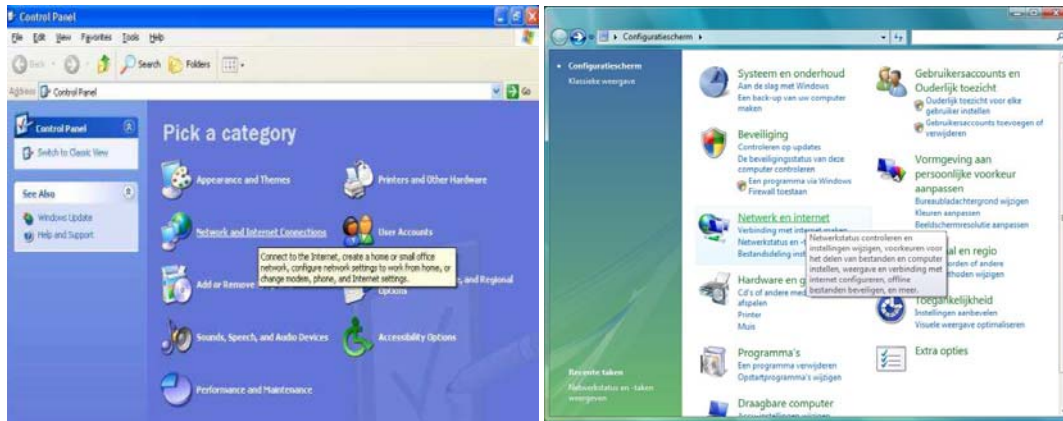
Control Panel

File Edit View Favorites Tools Help

Back Search Folders

Address Control Panel Go

Control Panel

Switch to Classic View

See Also

Windows Update

Help and Support

Pick a category

Appearance and Themes

Printers and Other Hardware

Network and Internet Connections

User Accounts

Connect to the Internet, create a home or small office network, configure network settings to work from home, or change modem, phone, and Internet settings.

Add or Remove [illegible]

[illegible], and Regional Options

Sounds, Speech, and Audio Devices

Accessibility Options

Performance and Maintenance

Configuratiescherm

Configuratiescherm

Klassieke weergave

Systeem en onderhoud

Aan de slag met Windows

Een back-up van uw computer maken

Beveiliging

Controleren op updates

De beveiligingsstatus van deze computer controleren

Een programma via Windows Firewall toestaan

Netwerk en internet

Verbinding met internet maken

Netwerkstatus en -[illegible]

Bestandsdeling inst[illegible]

Netwerkstatus controleren en instellingen wijzigen, voorkeuren voor het delen van bestanden en computer instellen, weergave en verbinding met internet configureren, offline bestanden beveiligen, en meer.

Hardware en g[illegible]

Cd's of andere med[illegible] afspelen

Printer

Muis

Programma's

Een programma verwijderen

Opstartprogramma's wijzigen

Draagbare computer

Gebruikersaccounts en Ouderlijk toezicht

Ouderlijk toezicht voor elke gebruiker instellen

Gebruikersaccounts toevoegen of verwijderen

Vormgeving aan persoonlijke voorkeur aanpassen

Bureaubladachtergrond wijzigen

Kleuren aanpassen

Beeldschermresolutie aanpassen

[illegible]al en regio

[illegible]orden of andere

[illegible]thoden wijzigen

Toegankelijkheid

Instellingen aanbevelen

Visuele weergave optimaliseren

Extra opties

Recente taken

Netwerkstatus en -taken weergeven